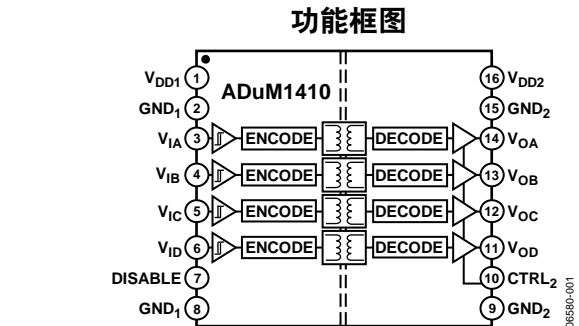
功能框图

$V_{DD1}$ 1
$GND_1$ 2
$V_{IA}$ 3
$V_{IB}$ 4
$V_{IC}$ 5
$V_{ID}$ 6
DISABLE 7
$GND_1$ 8

ADuM1410

ENCODE
ENCODE
ENCODE
ENCODE

DECODE
DECODE
DECODE
DECODE

16 $V_{DD2}$
15 $GND_2$
14 $V_{OA}$
13 $V_{OB}$
12 $V_{OC}$
11 $V_{OD}$
10 $CTRL_2$
9 $GND_2$

06580-001